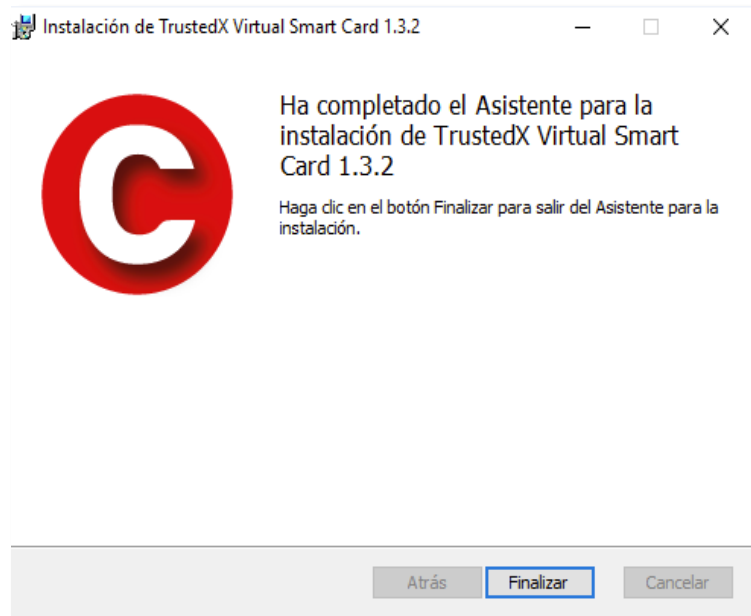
Instalación de TrustedX Virtual Smart Card 1.3.2

Ha completado el Asistente para la instalación de TrustedX Virtual Smart Card 1.3.2

Haga clic en el botón Finalizar para salir del Asistente para la instalación.

Atrás
Finalizar
Cancelar